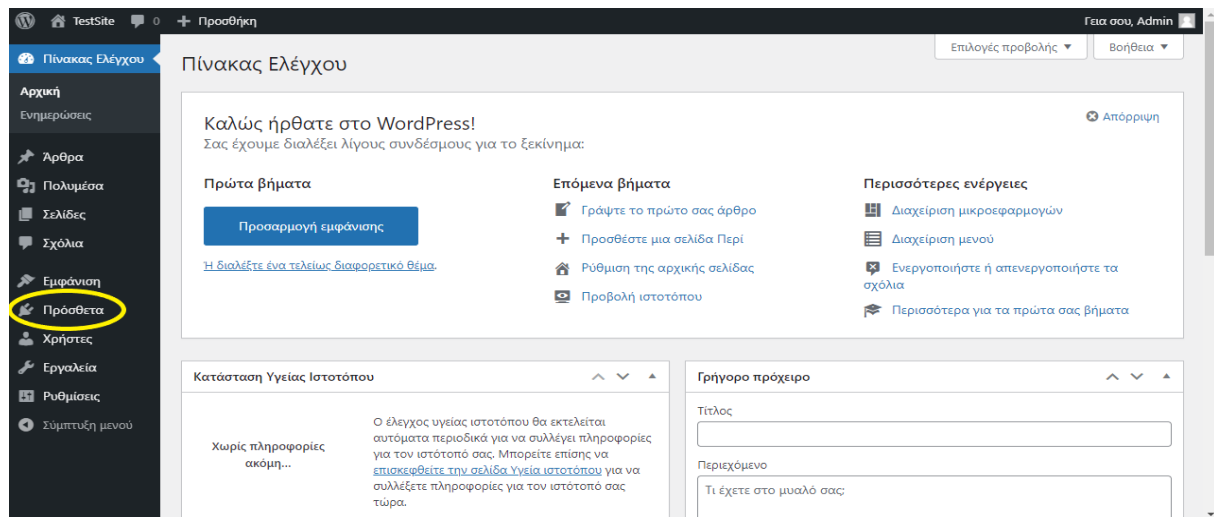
TestSite 0 + Προσθήκη
Γεια σου, Admin

Πίνακας Ελέγχου
Αρχική
Ενημερώσεις
Άρθρα
Πολυμέσα
Σελίδες
Σχόλια
Εμφάνιση
Πρόσθετα
Χρήστες
Εργαλεία
Ρυθμίσεις
Σύμπτυξη μενού

Επιλογές προβολής ▼
Βοήθεια ▼

Πίνακας Ελέγχου

Απόρριψη

Καλώς ήρθατε στο WordPress!
Σας έχουμε διαλέξει λίγους συνδέσμους για το ξεκίνημα:

Πρώτα βήματα
Προσαρμογή εμφάνισης
Ή διαλέξτε ένα τελείως διαφορετικό θέμα.

Επόμενα βήματα
Γράψτε το πρώτο σας άρθρο
Προσθέστε μια σελίδα Περί
Ρύθμιση της αρχικής σελίδας
Προβολή ιστοτόπου

Περισσότερες ενέργειες
Διαχείριση μικροεφαρμογών
Διαχείριση μενού
Ενεργοποιήστε ή απενεργοποιήστε τα σχόλια
Περισσότερα για τα πρώτα σας βήματα

Κατάσταση Υγείας Ιστοτόπου
Χωρίς πληροφορίες ακόμη...
Ο έλεγχος υγείας ιστοτόπου θα εκτελείται αυτόματα περιοδικά για να συλλέγει πληροφορίες για τον ιστότοπό σας. Μπορείτε επίσης να επισκεφθείτε την σελίδα Υγεία ιστοτόπου για να συλλέξετε πληροφορίες για τον ιστότοπό σας τώρα.

Γρήγορο πρόχειρο
Τίτλος
Περιεχόμενο
Τι έχετε στο μυαλό σας;